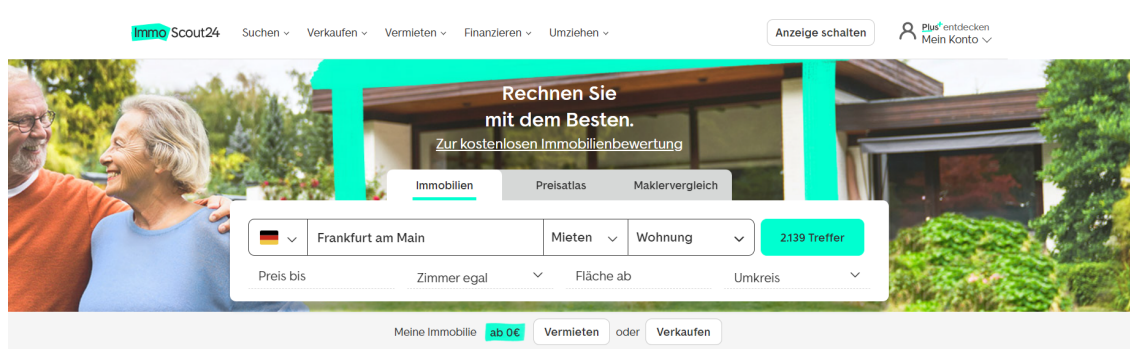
ImmoScout24 Suchen Verkaufen Vermieten Finanzieren Umziehen

Anzeige schalten

Plus+ entdecken
Mein Konto

Rechnen Sie
mit dem Besten.
Zur kostenlosen Immobilienbewertung

Immobilien Preisatlas Maklervergleich

Frankfurt am Main Mieten Wohnung 2.139 Treffer

Preis bis Zimmer egal Fläche ab Umkreis

Meine Immobilie ab 0€ Vermieten oder Verkaufen